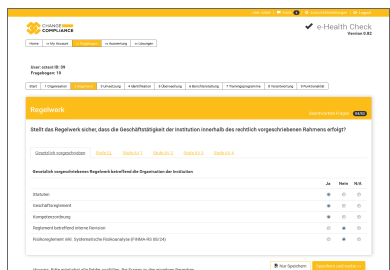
CHANGE COMPLIANCE

e-Health Check
Version 0.82

Home | Mein Account | Fragebogen | Auswertung | Lösungen

User: cctest ID: 39
Fragebogen: 15

Start | 1 Regelwerk | 2 Organisation | 3 Umsetzung | 4 Identifikation | 5 Überwachung | 6 Berichterstattung | 7 Planungsprogramme | 8 Verantwortung | 9 Funktionalität

Regelwerk

Stellt das Regelwerk sicher, dass die Geschäftstätigkeit der Institution innerhalb des rechtlich vorgeschriebenen Rahmens erfolgt?

Gesetzlich vorgeschrieben | Stufe 1 | Stufe 2 | Stufe 3 | Stufe 4

Gesetzlich vorgeschriebenes Regelwerk betreffend die Organisation der Institution

| | Ja | Nein | N.V. |
|---|---|---|---|
| Statuten | | | |
| Geschäftsreglement | | | |
| Kompetenzordnung | | | |
| Reglement betreffend interne Revision | | | |
| Risikoreglement inkl. Systematische Risikoanalyse (FINMA-RS 08/24) | | | |

Nur Speichern | Speichern und weiter